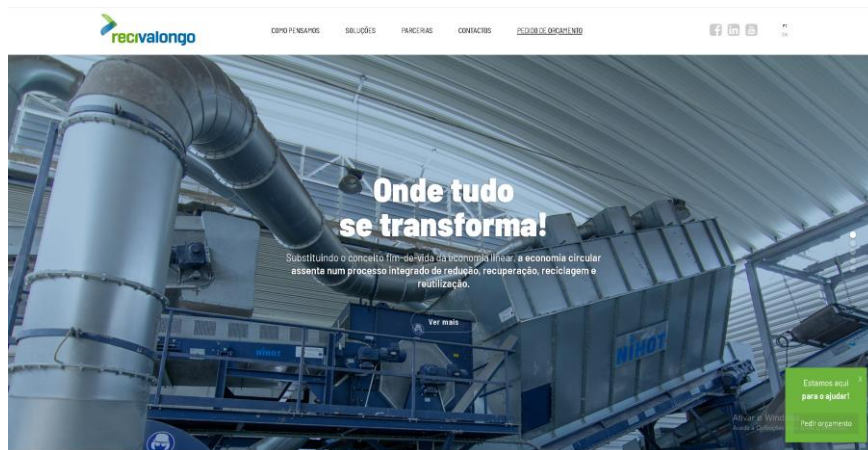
recivalongo

COMO PENSAMOS SOLUÇÕES PARCERIAS CONTACTOS PEDIDO DE ORÇAMENTO

PT
EN

Onde tudo se transforma!

Substituindo o conceito fim-de-vida da economia linear, a economia circular assenta num processo integrado de redução, recuperação, reciclagem e reutilização.

Ver mais

NIHOT

NIHOT

Estamos aqui para o ajudar!

Pedir orçamento

Ativar o Windows
Aceda a Definições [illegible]